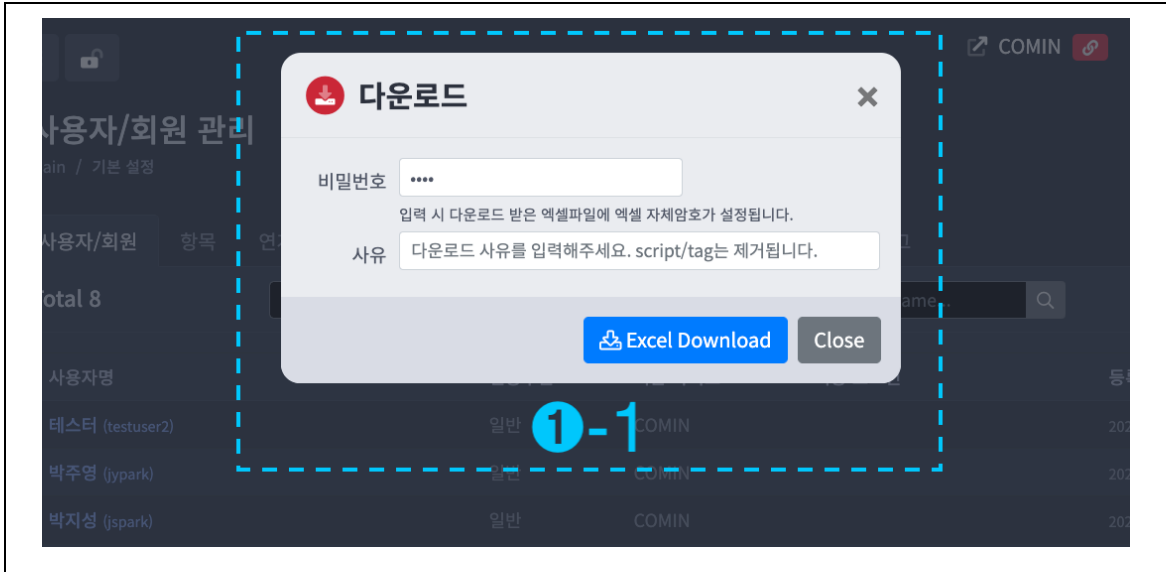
COMIN

사용자/회원 관리

ain / 기본 설정

사용자/회원 항목

Total 8

사용자명

테스터 (testuser2) 일반 COMIN

박주영 (jypark) 일반 COMIN

박지성 (jspark) 일반 COMIN

다운로드

비밀번호 ••••

입력 시 다운로드 받은 엑셀파일에 엑셀 자체암호가 설정됩니다.

사유 다운로드 사유를 입력해주세요. script/tag는 제거됩니다.

Excel Download Close

❶-1